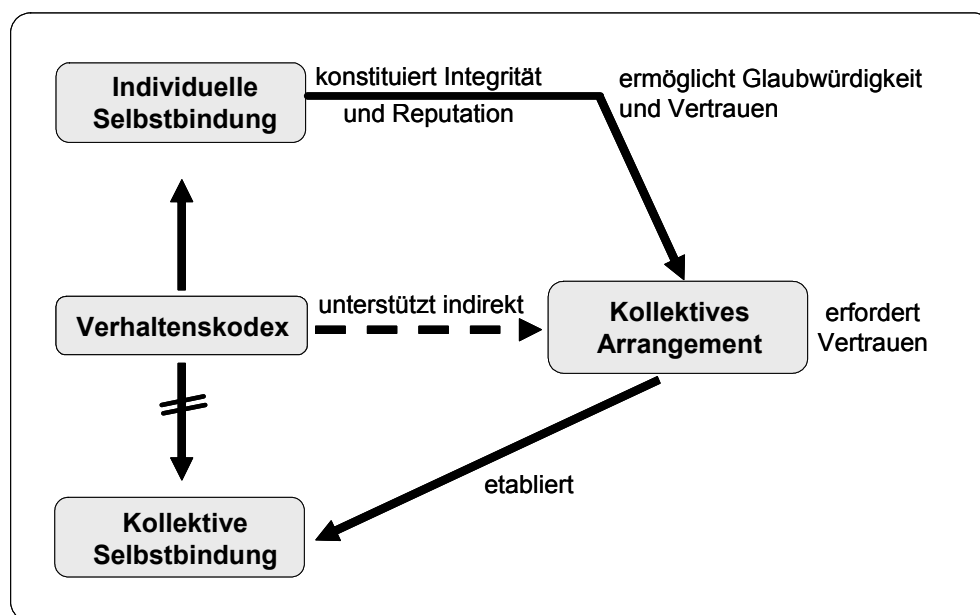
Individuelle Selbstbindung

konstituiert Integrität und Reputation

ermöglicht Glaubwürdigkeit und Vertrauen

Verhaltenskodex

unterstützt indirekt

Kollektives Arrangement

erfordert Vertrauen

etabliert

Kollektive Selbstbindung